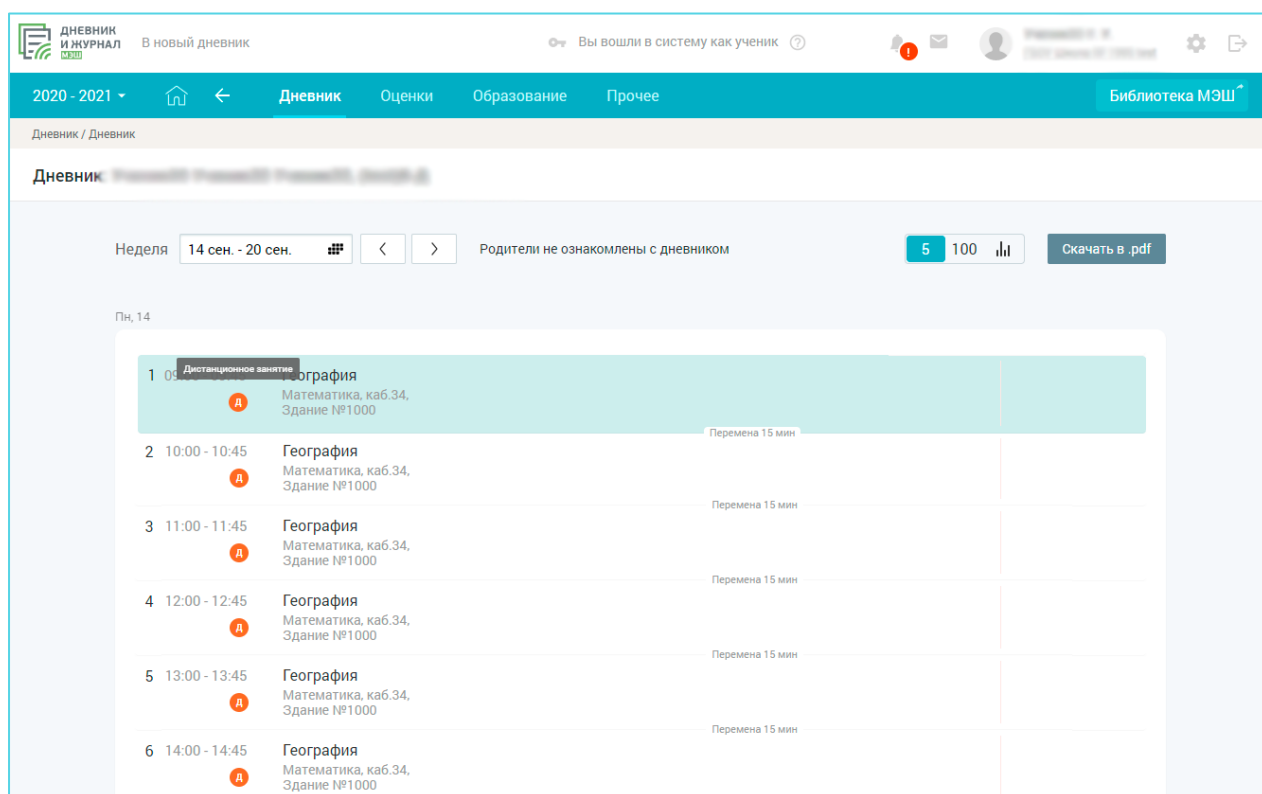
ДНЕВНИК И ЖУРНАЛ МЭШ
В новый дневник
Вы вошли в систему как ученик
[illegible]
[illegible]

2020 - 2021
Дневник
Оценки
Образование
Прочее
Библиотека МЭШ

Дневник / Дневник

Дневник: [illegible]

Неделя 14 сен. - 20 сен.
Родители не ознакомлены с дневником
5 100
Скачать в .pdf

Пн, 14

1 09:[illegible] Дистанционное занятие
Д
География
Математика, каб.34, Здание №1000
Перемена 15 мин

2 10:00 - 10:45
Д
География
Математика, каб.34, Здание №1000
Перемена 15 мин

3 11:00 - 11:45
Д
География
Математика, каб.34, Здание №1000
Перемена 15 мин

4 12:00 - 12:45
Д
География
Математика, каб.34, Здание №1000
Перемена 15 мин

5 13:00 - 13:45
Д
География
Математика, каб.34, Здание №1000
Перемена 15 мин

6 14:00 - 14:45
Д
География
Математика, каб.34, Здание №1000